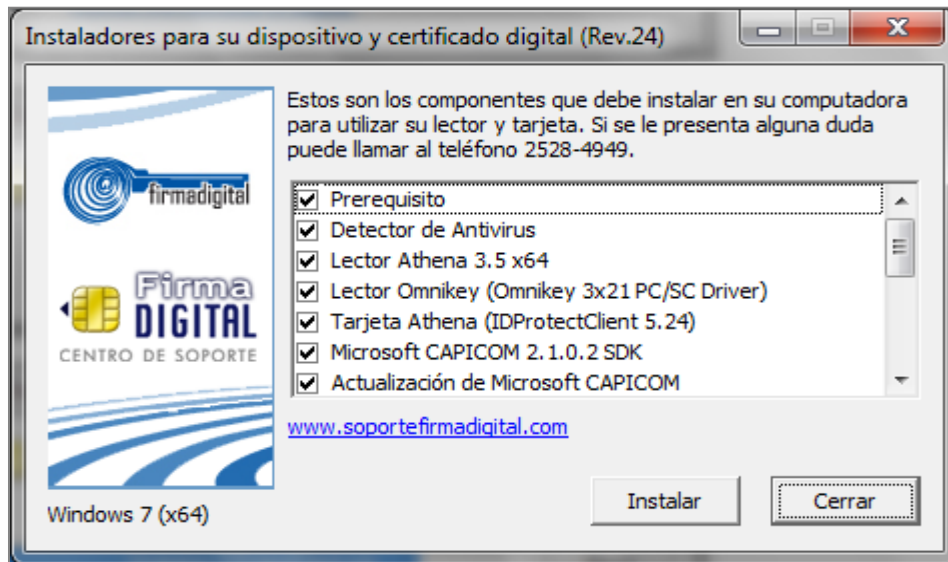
Instaladores para su dispositivo y certificado digital (Rev.24)

firmadigital

Firma DIGITAL
CENTRO DE SOPORTE

Windows 7 (x64)

Estos son los componentes que debe instalar en su computadora para utilizar su lector y tarjeta. Si se le presenta alguna duda puede llamar al teléfono 2528-4949.

☑ Prerequisito
☑ Detector de Antivirus
☑ Lector Athena 3.5 x64
☑ Lector Omnikey (Omnikey 3x21 PC/SC Driver)
☑ Tarjeta Athena (IDProtectClient 5.24)
☑ Microsoft CAPICOM 2.1.0.2 SDK
☑ Actualización de Microsoft CAPICOM

www.soportefirmadigital.com

Instalar
Cerrar